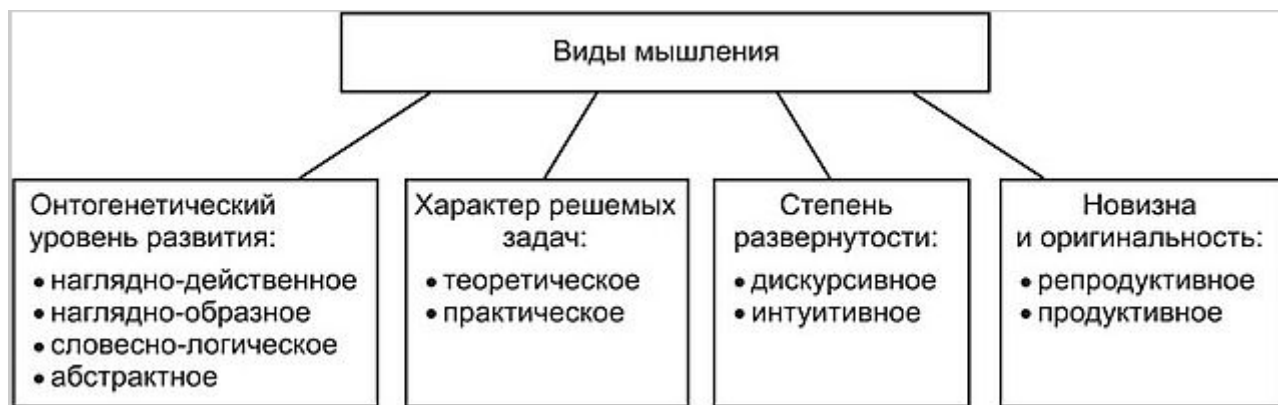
Виды мышления

Онтогенетический уровень развития:
• наглядно-действенное
• наглядно-образное
• словесно-логическое
• абстрактное

Характер решемых задач:
• теоретическое
• практическое

Степень развернутости:
• дискурсивное
• интуитивное

Новизна и оригинальность:
• репродуктивное
• продуктивное